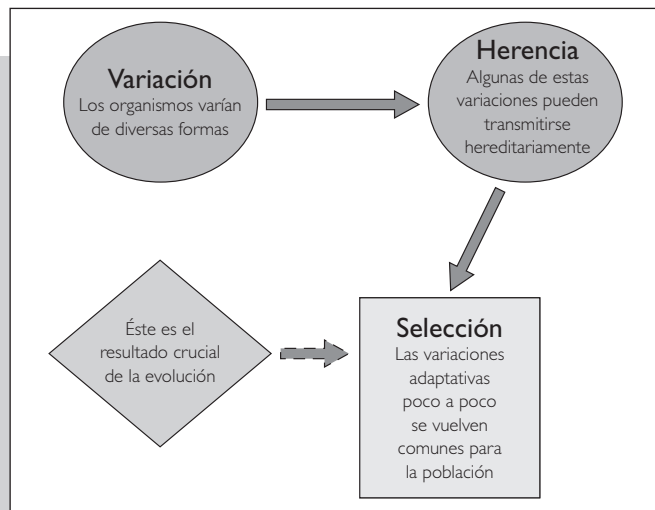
Variación
Los organismos varían de diversas formas

Herencia
Algunas de estas variaciones pueden transmitirse hereditariamente

Éste es el resultado crucial de la evolución

Selección
Las variaciones adaptativas poco a poco se vuelven comunes para la población